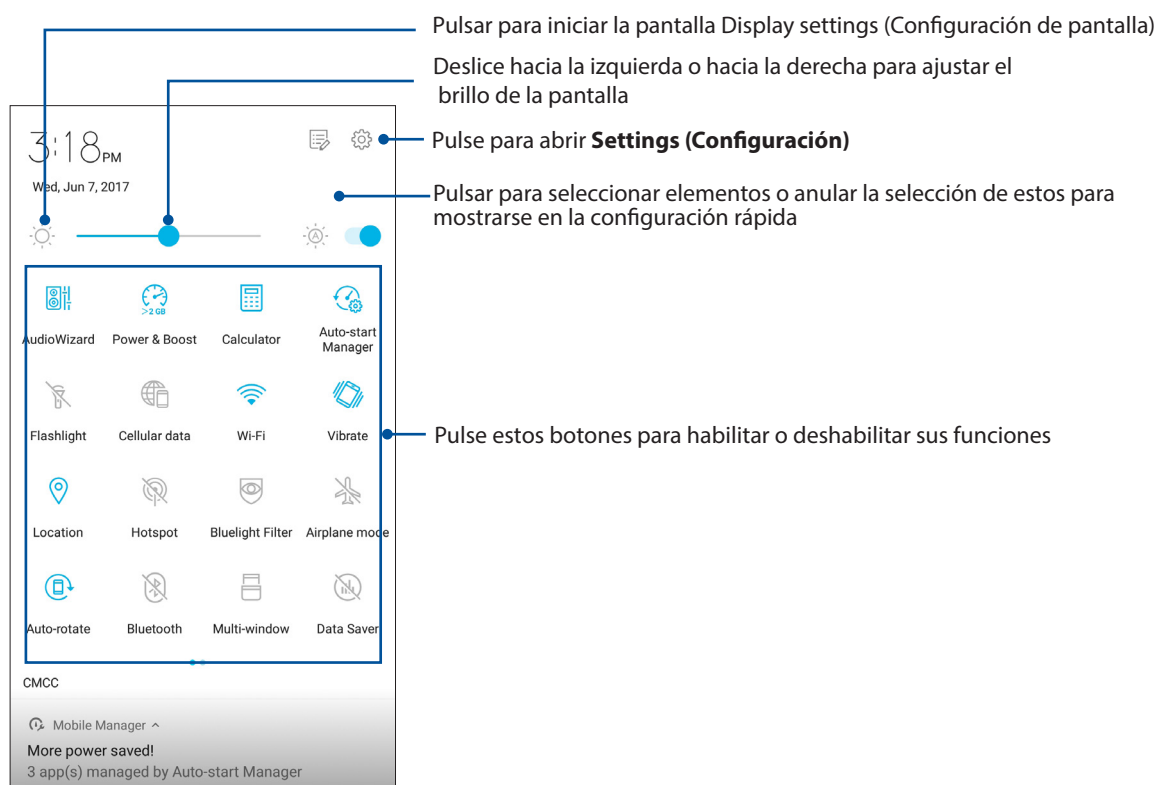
Pulsar para iniciar la pantalla Display settings (Configuración de pantalla)

Deslice hacia la izquierda o hacia la derecha para ajustar el brillo de la pantalla

3:18PM

Wed, Jun 7, 2017

Pulse para abrir **Settings (Configuración)**

Pulsar para seleccionar elementos o anular la selección de estos para mostrarse en la configuración rápida

>2 GB

AudioWizard
Power & Boost
Calculator
Auto-start Manager

Flashlight
Cellular data
Wi-Fi
Vibrate

Location
Hotspot
Bluelight Filter
Airplane mode

Auto-rotate
Bluetooth
Multi-window
Data Saver

Pulse estos botones para habilitar o deshabilitar sus funciones

CMCC

Mobile Manager ^

More power saved!

3 app(s) managed by Auto-start Manager